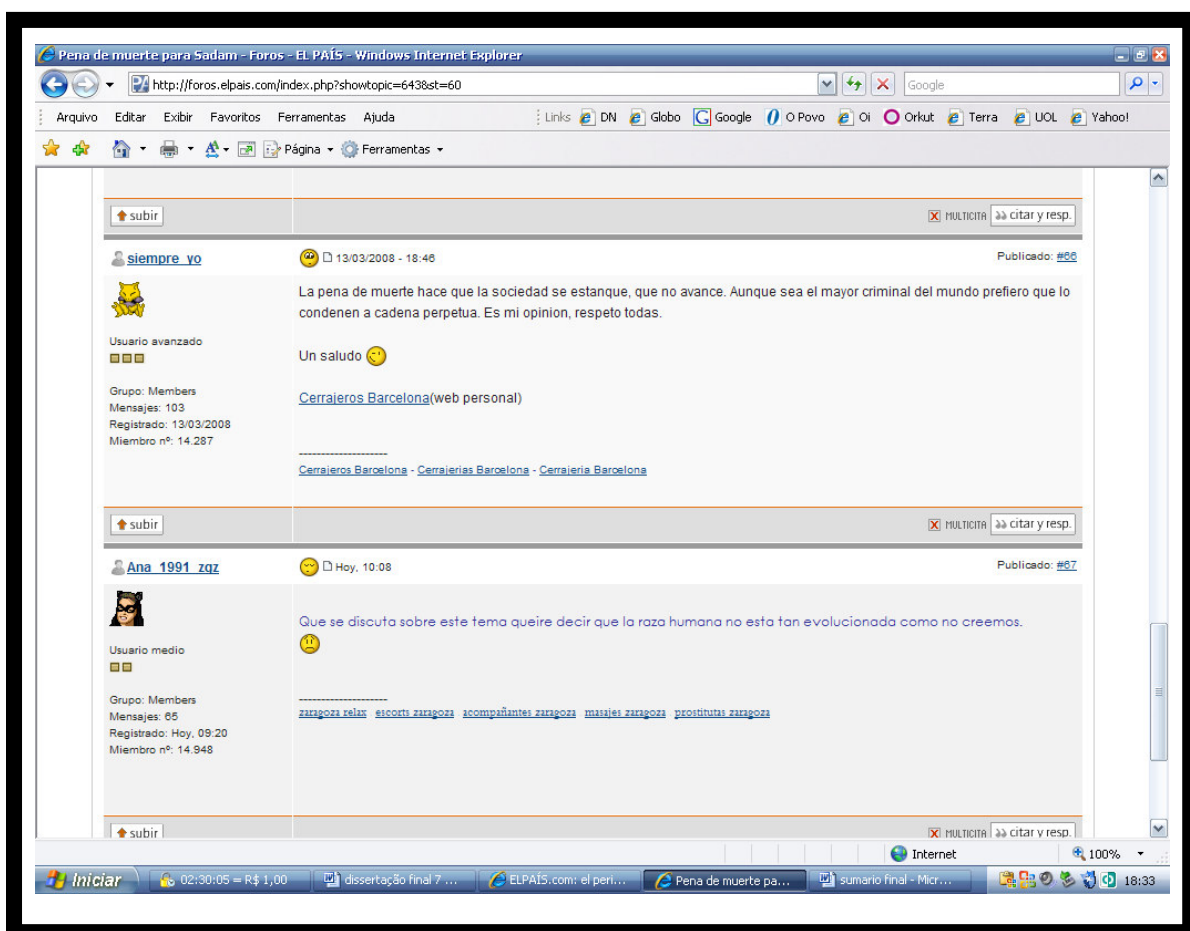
Pena de muerte para Sadam - Foros - EL PAÍS - Windows Internet Explorer

http://foros.elpais.com/index.php?showtopic=643&st=60

Google

Arquivo Editar Exibir Favoritos Ferramentas Ajuda

Links DN Globo Google O Povo Oi Orkut Terra UOL Yahoo!

Página Ferramentas

subir

MULTICITA citar y resp.

siempre_yo

13/03/2008 - 18:46

Publicado: #66

Usuario avanzado

Grupo: Members
Mensajes: 103
Registrado: 13/03/2008
Miembro nº: 14.287

La pena de muerte hace que la sociedad se estanque, que no avance. Aunque sea el mayor criminal del mundo prefiero que lo condenen a cadena perpetua. Es mi opinion, respeto todas.

Un saludo

Cerrajeros Barcelona(web personal)

--------------------
Cerrajeros Barcelona - Cerrajerias Barcelona - Cerrajeria Barcelona

subir

MULTICITA citar y resp.

Ana_1991_zgz

Hoy, 10:08

Publicado: #67

Usuario medio

Grupo: Members
Mensajes: 65
Registrado: Hoy, 09:20
Miembro nº: 14.948

Que se discuta sobre este tema queire decir que la raza humana no esta tan evolucionada como no creemos.

--------------------
zaragoza relax escorts zaragoza acompañantes zaragoza masajes zaragoza prostitutas zaragoza

subir

MULTICITA citar y resp.

Internet

100%

Iniciar

02:30:05 = R$ 1,00

dissertação final 7 ...

ELPAÍS.com: el peri...

Pena de muerte pa...

sumario final - Micr...

18:33